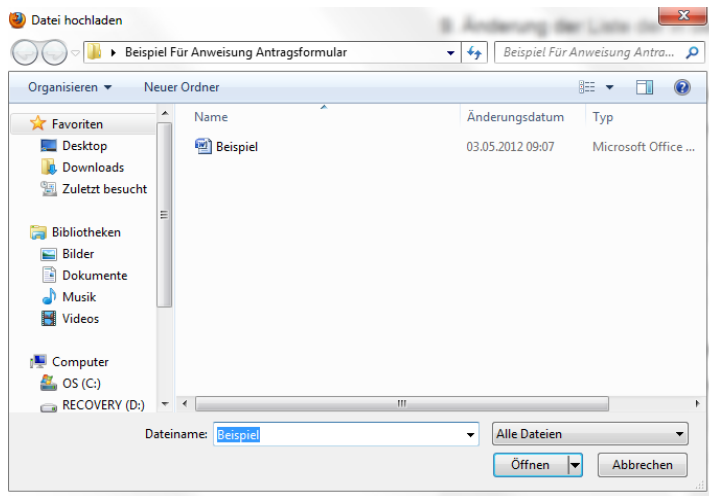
Datei hochladen

9. Änderung der Liste der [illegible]

Beispiel Für Anweisung Antragsformular

Beispiel Für Anweisung Antra...

Organisieren ▾

Neuer Ordner

Favoriten

Desktop

Downloads

Zuletzt besucht

Bibliotheken

Bilder

Dokumente

Musik

Videos

Computer

OS (C:)

RECOVERY (D:)

| Name | Änderungsdatum | Typ |
|---|---|---|
| Beispiel | 03.05.2012 09:07 | Microsoft Office ... |

Dateiname: Beispiel

Alle Dateien

Öffnen

Abbrechen